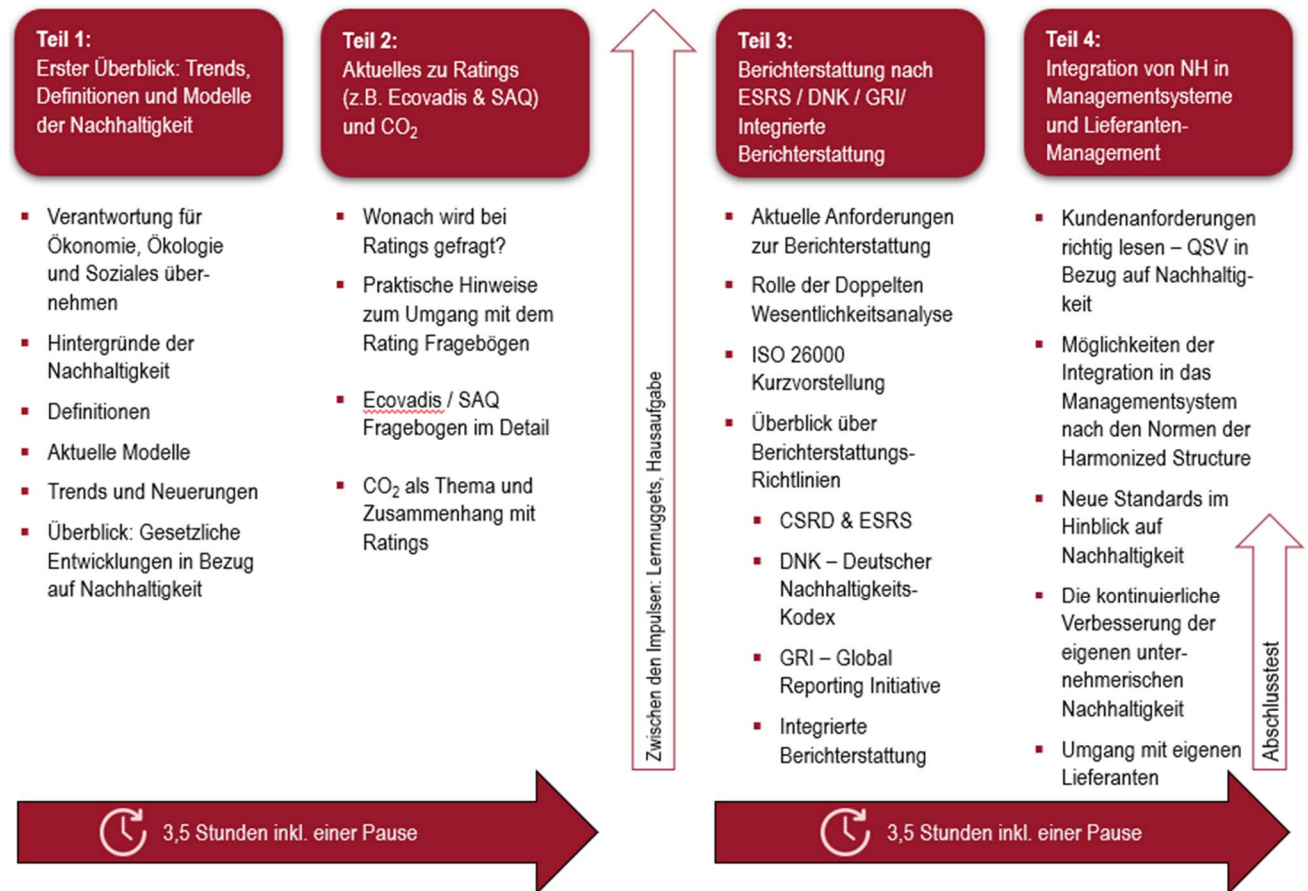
Teil 1:
Erster Überblick: Trends, Definitionen und Modelle der Nachhaltigkeit

- Verantwortung für Ökonomie, Ökologie und Soziales übernehmen
- Hintergründe der Nachhaltigkeit
- Definitionen
- Aktuelle Modelle
- Trends und Neuerungen
- Überblick: Gesetzliche Entwicklungen in Bezug auf Nachhaltigkeit

Teil 2:
Aktuelles zu Ratings (z.B. Ecovadis & SAQ) und $CO_2$

- Wonach wird bei Ratings gefragt?
- Praktische Hinweise zum Umgang mit dem Rating Fragebögen
- Ecovadis / SAQ Fragebogen im Detail
- $CO_2$ als Thema und Zusammenhang mit Ratings

Zwischen den Impulsen: Lernnuggets, Hausaufgabe

Teil 3:
Berichterstattung nach ESRS / DNK / GRI/ Integrierte Berichterstattung

- Aktuelle Anforderungen zur Berichterstattung
- Rolle der Doppelten Wesentlichkeitsanalyse
- ISO 26000 Kurzvorstellung
- Überblick über Berichterstattungs-Richtlinien
  - CSRD & ESRS
  - DNK – Deutscher Nachhaltigkeits-Kodex
  - GRI – Global Reporting Initiative
  - Integrierte Berichterstattung

Teil 4:
Integration von NH in Managementsysteme und Lieferanten-Management

- Kundenanforderungen richtig lesen – QSV in Bezug auf Nachhaltigkeit
- Möglichkeiten der Integration in das Managementsystem nach den Normen der Harmonized Structure
- Neue Standards im Hinblick auf Nachhaltigkeit
- Die kontinuierliche Verbesserung der eigenen unternehmerischen Nachhaltigkeit
- Umgang mit eigenen Lieferanten

Abschlusstest

3,5 Stunden inkl. einer Pause

3,5 Stunden inkl. einer Pause